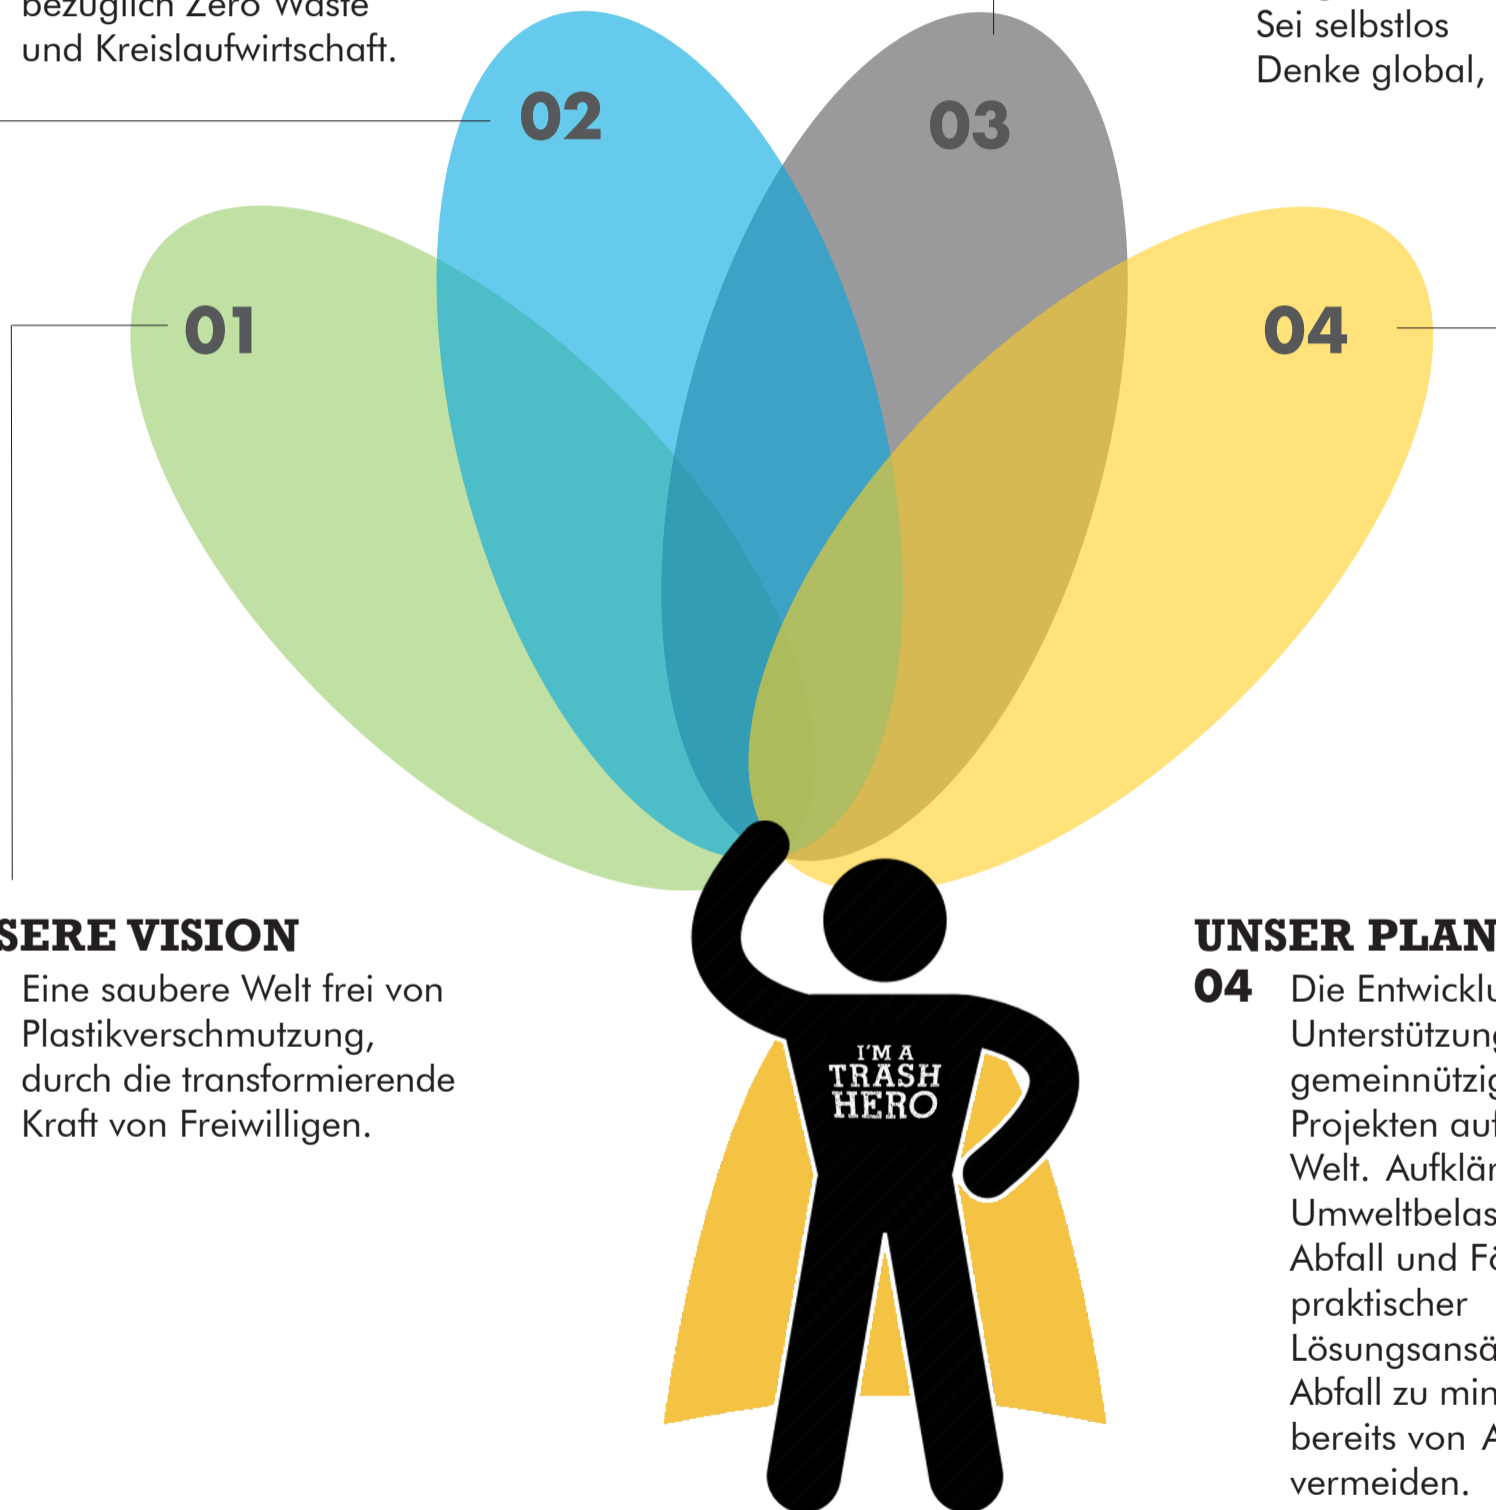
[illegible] Zero Waste und Kreislaufwirtschaft.

Sei selbstlos
Denke global, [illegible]

02

03

01

04

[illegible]SERE VISION
Eine saubere Welt frei von Plastikverschmutzung, durch die transformierende Kraft von Freiwilligen.

I'M A TRASH HERO

UNSER PLAN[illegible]
04 Die Entwicklu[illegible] Unterstützung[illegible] gemeinnützig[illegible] Projekten au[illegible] Welt. Aufklär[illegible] Umweltbelas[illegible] Abfall und F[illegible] praktischer Lösungsans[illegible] Abfall zu min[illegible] bereits von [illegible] vermeiden.